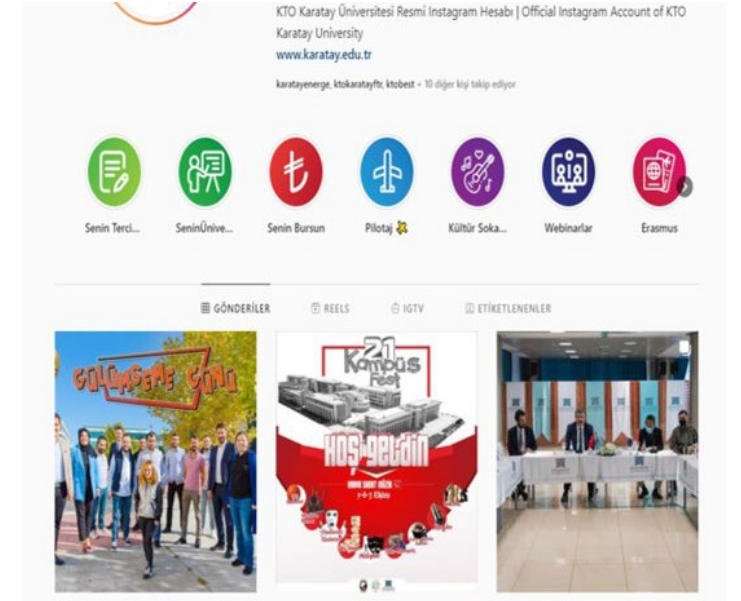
KTO Karatay Üniversitesi Resmi Instagram Hesabı | Official Instagram Account of KTO Karatay University
www.karatay.edu.tr

karatayenerge, ktokaratayftr, ktobest + 10 diğer kişi takip ediyor

Senin Terci...
SeninÜnive...
Senin Bursun
Pilotaj
Kültür Soka...
Webinarlar
Erasmus

GÖNDERİLER
REELS
IGTV
ETİKETLENENLER

Gülümseme Günü

21 Kampüs Fest
Hoş geldin
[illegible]